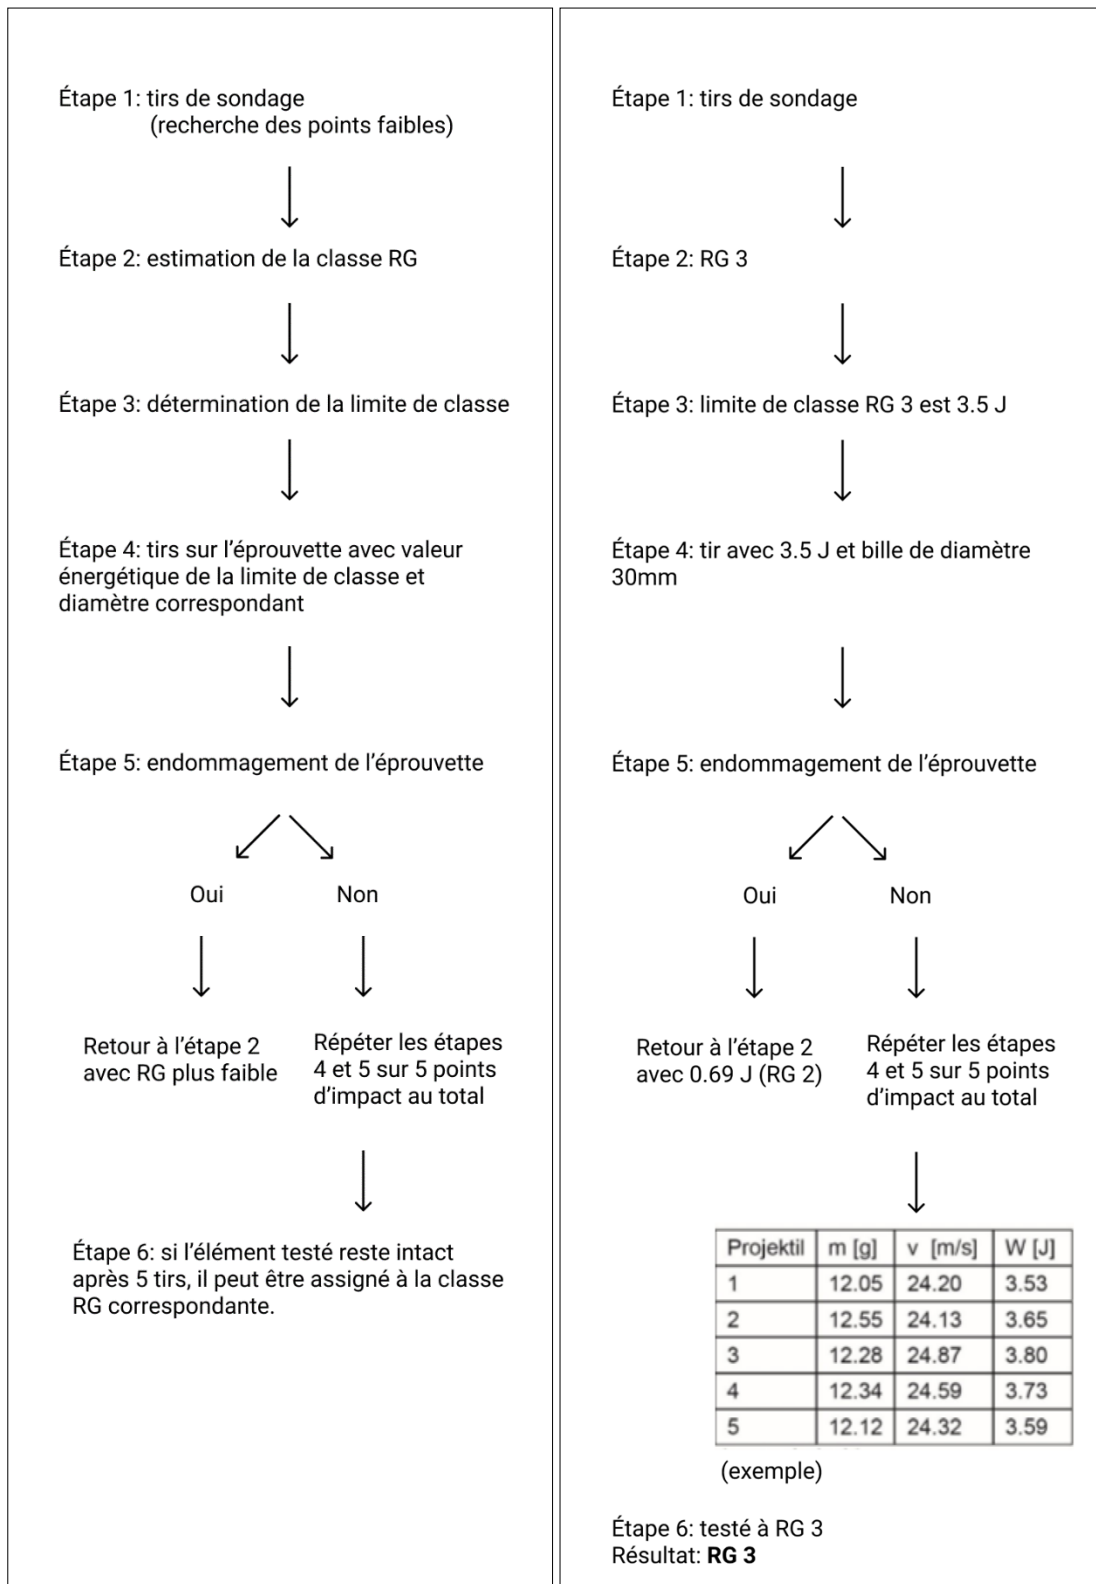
Étape 1: tirs de sondage
(recherche des points faibles)

Étape 2: estimation de la classe RG

Étape 3: détermination de la limite de classe

Étape 4: tirs sur l'éprouvette avec valeur énergétique de la limite de classe et diamètre correspondant

Étape 5: endommagement de l'éprouvette

Oui

Non

Retour à l'étape 2 avec RG plus faible

Répéter les étapes 4 et 5 sur 5 points d'impact au total

Étape 6: si l'élément testé reste intact après 5 tirs, il peut être assigné à la classe RG correspondante.

Étape 1: tirs de sondage

Étape 2: RG 3

Étape 3: limite de classe RG 3 est 3.5 J

Étape 4: tir avec 3.5 J et bille de diamètre 30mm

Étape 5: endommagement de l'éprouvette

Oui

Non

Retour à l'étape 2 avec 0.69 J (RG 2)

Répéter les étapes 4 et 5 sur 5 points d'impact au total

| Projektil | m [g] | v [m/s] | W [J] |
|---|---|---|---|
| 1 | 12.05 | 24.20 | 3.53 |
| 2 | 12.55 | 24.13 | 3.65 |
| 3 | 12.28 | 24.87 | 3.80 |
| 4 | 12.34 | 24.59 | 3.73 |
| 5 | 12.12 | 24.32 | 3.59 |

(exemple)

Étape 6: testé à RG 3
Résultat: **RG 3**